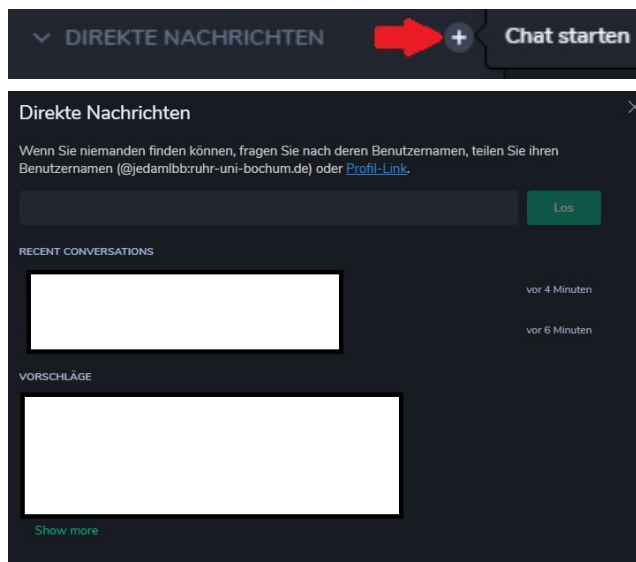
DIREKTE NACHRICHTEN
+
Chat starten

Direkte Nachrichten
×
Wenn Sie niemanden finden können, fragen Sie nach deren Benutzernamen, teilen Sie ihren Benutzernamen (@jedamlbb:ruhr-uni-bochum.de) oder Profil-Link.

Los

RECENT CONVERSATIONS
vor 4 Minuten
vor 6 Minuten

VORSCHLÄGE

Show more